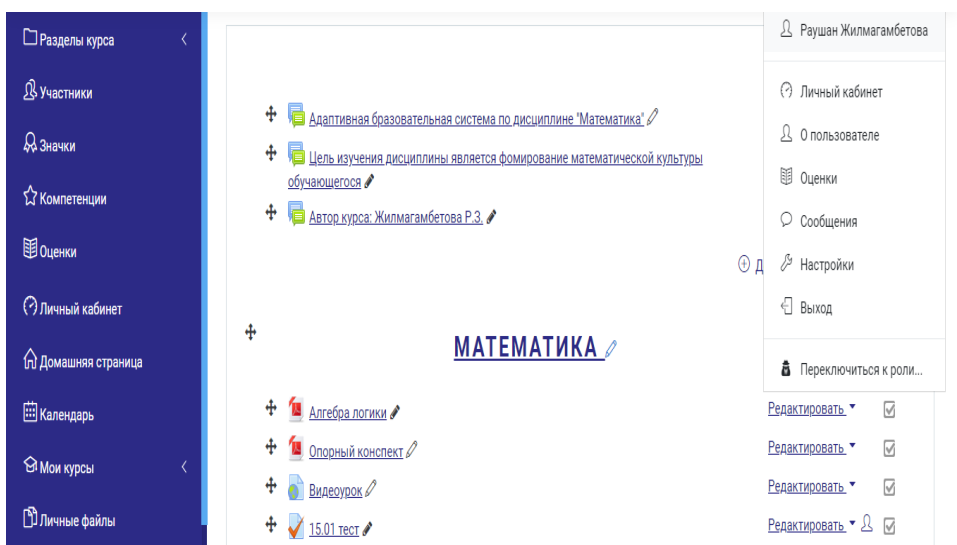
Разделы курса

Участники

Значки

Компетенции

Оценки

Личный кабинет

Домашняя страница

Календарь

Мои курсы

Личные файлы

Адаптивная бразовательная система по дисциплине "Математика"

Цель изучения дисциплины является фомирование математической культуры обучающегося

Автор курса: Жилмагамбетова Р.З.

Д

МАТЕМАТИКА

Алгебра логики

Опорный конспект

Видеоурок

15.01 тест

Редактировать

Редактировать

Редактировать

Редактировать

Раушан Жилмагамбетова

Личный кабинет

О пользователе

Оценки

Сообщения

Настройки

Выход

Переключиться к роли...